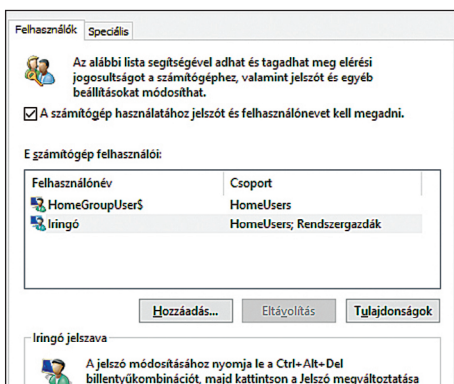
Felhasználók Speciális

Az alábbi lista segítségével adhat és tagadhat meg elérési jogosultságot a számítógéphez, valamint jelszót és egyéb beállításokat módosíthat.

A számítógép használatához jelszót és felhasználónevet kell megadni.

E számítógép felhasználói:

| Felhasználónév | Csoport |
|---|---|
| HomeGroupUser$ | HomeUsers |
| Iringó | HomeUsers; Rendszergazdák |

Hozzáadás... Eltávolítás Tulajdonságok

Iringó jelszava

A jelszó módosításához nyomja le a Ctrl+Alt+Del billentyűkombinációt, majd kattintson a Jelszó megváltoztatása